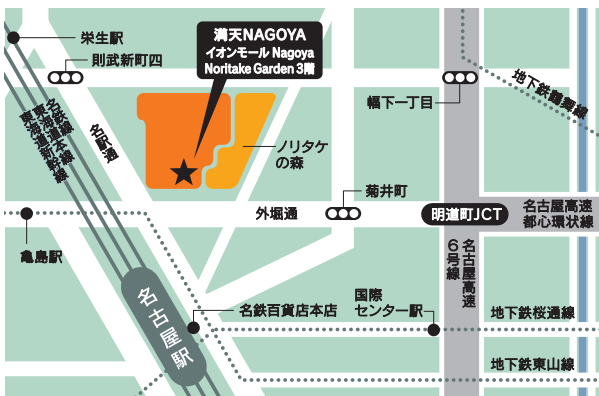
満天NAGOYA
イオンモール Nagoya Noritake Garden 3階

栄生駅
則武新町四
名鉄名古屋本線
東海道本線
東海道新幹線
名駅通
ノリタケの森
幅下一丁目
地下鉄鶴舞線
菊井町
外堀通
明道町JCT
名古屋高速都心環状線
亀島駅
6号線
名古屋高速
名古屋駅
名鉄百貨店本店
国際センター駅
地下鉄桜通線
地下鉄東山線